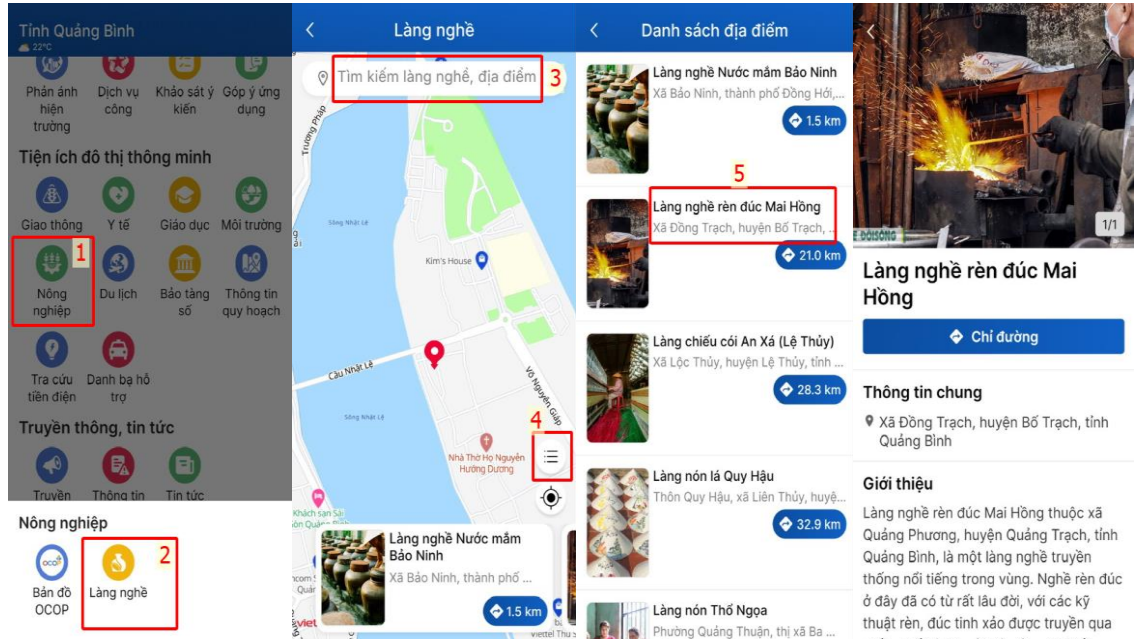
Tỉnh Quảng Bình
22°C

Phản ánh hiện trường
Dịch vụ công
Khảo sát ý kiến
Góp ý ứng dụng

Tiện ích đô thị thông minh
Giao thông
Y tế
Giáo dục
Môi trường
1
Nông nghiệp
Du lịch
Bảo tàng số
Thông tin quy hoạch
Tra cứu tiền điện
Danh bạ hỗ trợ

Truyền thông, tin tức
Truyền
Thông tin
Tin tức

Nông nghiệp
Bản đồ OCOP
Làng nghề
2

Làng nghề
Tìm kiếm làng nghề, địa điểm
3
Trường Pháp
Sông Nhật Lệ
Kim's House
Cầu Nhật Lệ
Sông Nhật Lệ
Võ Nguyên Giáp
Nhà Thờ Họ Nguyễn Hướng Dương
4
Khách sạn Sài Gòn Quảng Bình
Làng nghề Nước mắm Bảo Ninh
Xã Bảo Ninh, thành phố ...
1.5 km
viettel

Danh sách địa điểm
Làng nghề Nước mắm Bảo Ninh
Xã Bảo Ninh, thành phố Đồng Hới,...
1.5 km
5
Làng nghề rèn đúc Mai Hồng
Xã Đồng Trạch, huyện Bố Trạch, ...
21.0 km
Làng chiếu cói An Xá (Lệ Thủy)
Xã Lộc Thủy, huyện Lệ Thủy, tỉnh ...
28.3 km
Làng nón lá Quy Hậu
Thôn Quy Hậu, xã Liên Thủy, huyệ...
32.9 km
Làng nón Thổ Ngọa
Phường Quảng Thuận, thị xã Ba ...

1/1
Làng nghề rèn đúc Mai Hồng
Chỉ đường
Thông tin chung
Xã Đồng Trạch, huyện Bố Trạch, tỉnh Quảng Bình
Giới thiệu
Làng nghề rèn đúc Mai Hồng thuộc xã Quảng Phương, huyện Quảng Trạch, tỉnh Quảng Bình, là một làng nghề truyền thống nổi tiếng trong vùng. Nghề rèn đúc ở đây đã có từ rất lâu đời, với các kỹ thuật rèn, đúc tinh xảo được truyền qua